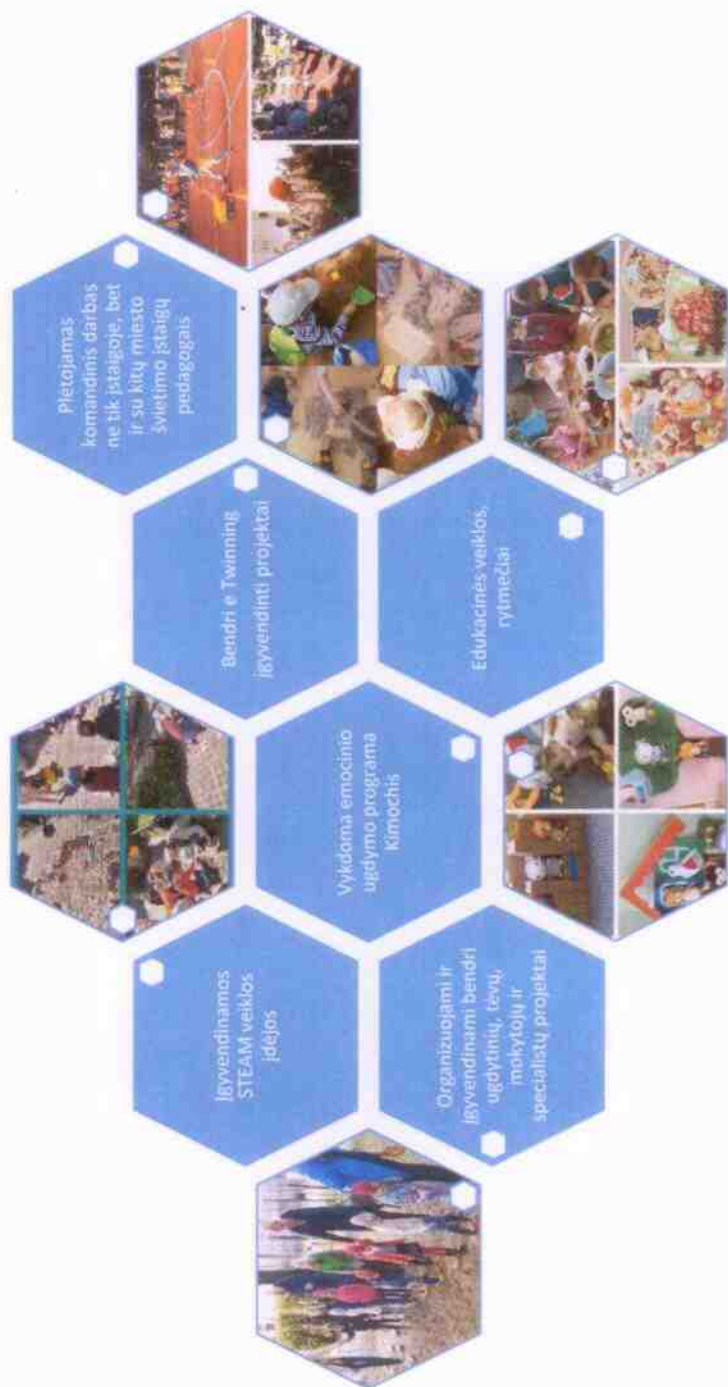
Plėtojamas komandinis darbas ne tik įstaigoje, bet ir su kitų miesto švietimo įstaigų pedagogais

Bendri e Twinning įgyvendinti projektai

Edukacinės veiklos, rytmečiai

Vykdoma emocinio ugdymo programa Kimochis

Įgyvendinamos STEAM veiklos idėjos

Organizuojami ir įgyvendinami bendri ugdytinių, tėvų, mokytojų ir specialistų projektai